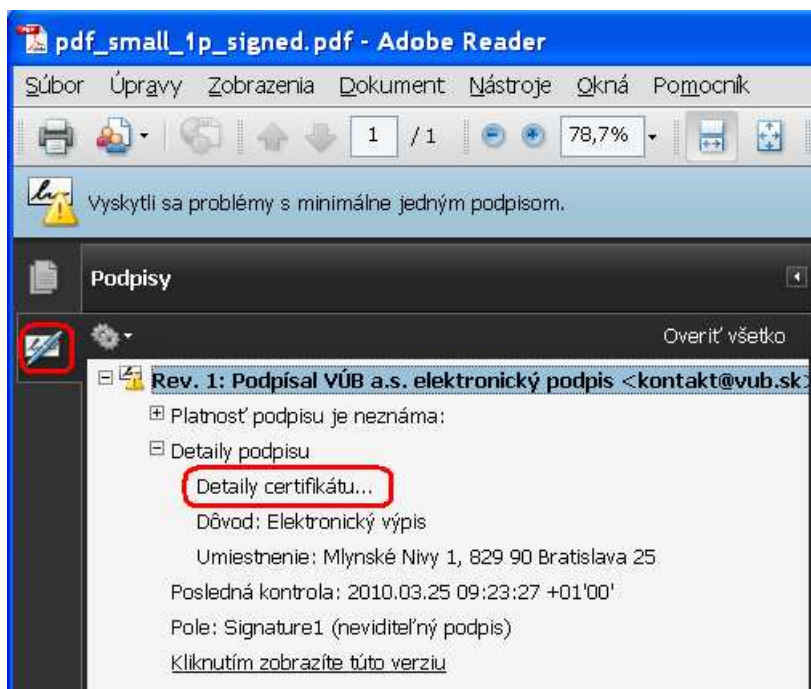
pdf_small_1p_signed.pdf - Adobe Reader

Súbor Úpravy Zobrazenia Dokument Nástroje Okná Pomocník

1 / 1 78,7%

Vyskytli sa problémy s minimálne jedným podpisom.

Podpisy

Overiť všetko

Rev. 1: Podpísal VÚB a.s. elektronický podpis <kontakt@vub.sk

Platnosť podpisu je neznáma:

Detaily podpisu

Detaily certifikátu...

Dôvod: Elektronický výpis

Umiestnenie: Mlynské Nivy 1, 829 90 Bratislava 25

Posledná kontrola: 2010.03.25 09:23:27 +01'00'

Pole: Signature1 (neviditeľný podpis)

Kliknutím zobrazíte túto verziu